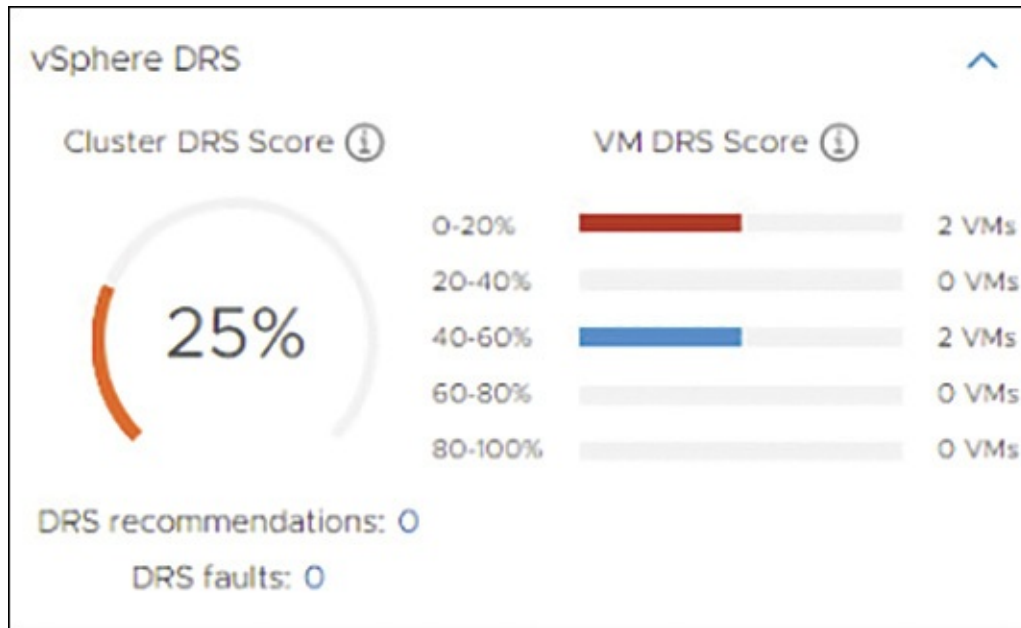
vSphere DRS

Cluster DRS Score ⓘ

25%

VM DRS Score ⓘ

| | |
|---|---|
| 0-20% | 2 VMs |
| 20-40% | 0 VMs |
| 40-60% | 2 VMs |
| 60-80% | 0 VMs |
| 80-100% | 0 VMs |

DRS recommendations: 0

DRS faults: 0